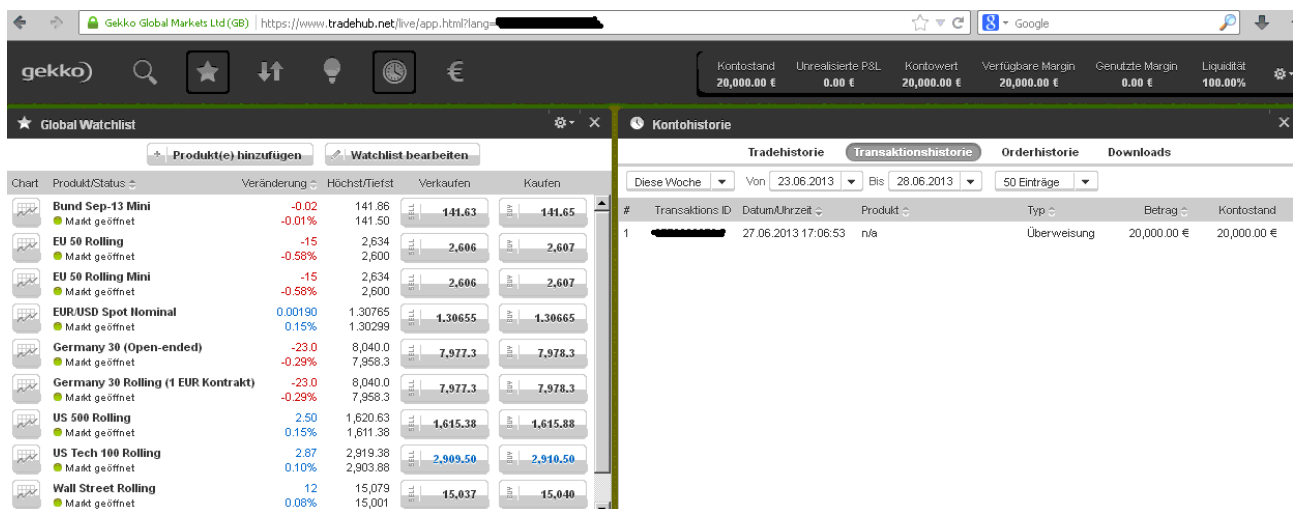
Gekko Global Markets Ltd (GB) | https://www.tradehub.net/live/app.html?lang=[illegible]

Google

gekko

| Kontostand | Unrealisierte P&L | Kontowert | Verfügbare Margin | Genutzte Margin | Liquidität |
|---|---|---|---|---|---|
| 20,000.00 € | 0.00 € | 20,000.00 € | 20,000.00 € | 0.00 € | 100.00% |

Global Watchlist

Produkt(e) hinzufügen
Watchlist bearbeiten

| Chart | Produkt/Status | Veränderung | Höchst/Tiefst | Verkaufen | Kaufen |
|---|---|---|---|---|---|
| | Bund Sep-13 Mini Markt geöffnet | -0.02 -0.01% | 141.86 141.50 | 141.63 | 141.65 |
| | EU 50 Rolling Markt geöffnet | -15 -0.58% | 2,634 2,600 | 2,606 | 2,607 |
| | EU 50 Rolling Mini Markt geöffnet | -15 -0.58% | 2,634 2,600 | 2,606 | 2,607 |
| | EUR/USD Spot Nominal Markt geöffnet | 0.00190 0.15% | 1.30765 1.30299 | 1.30655 | 1.30665 |
| | Germany 30 (Open-ended) Markt geöffnet | -23.0 -0.29% | 8,040.0 7,958.3 | 7,977.3 | 7,978.3 |
| | Germany 30 Rolling (1 EUR Kontrakt) Markt geöffnet | -23.0 -0.29% | 8,040.0 7,958.3 | 7,977.3 | 7,978.3 |
| | US 500 Rolling Markt geöffnet | 2.50 0.15% | 1,620.63 1,611.38 | 1,615.38 | 1,615.88 |
| | US Tech 100 Rolling Markt geöffnet | 2.87 0.10% | 2,919.38 2,903.88 | 2,909.50 | 2,910.50 |
| | Wall Street Rolling Markt geöffnet | 12 0.08% | 15,079 15,001 | 15,037 | 15,040 |

Kontohistorie

Tradehistorie Transaktionshistorie Orderhistorie Downloads

Diese Woche Von 23.06.2013 Bis 28.06.2013 50 Einträge

| # | Transaktions ID | Datum/Uhrzeit | Produkt | Typ | Betrag | Kontostand |
|---|---|---|---|---|---|---|
| 1 | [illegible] | 27.06.2013 17:06:53 | n/a | Überweisung | 20,000.00 € | 20,000.00 € |